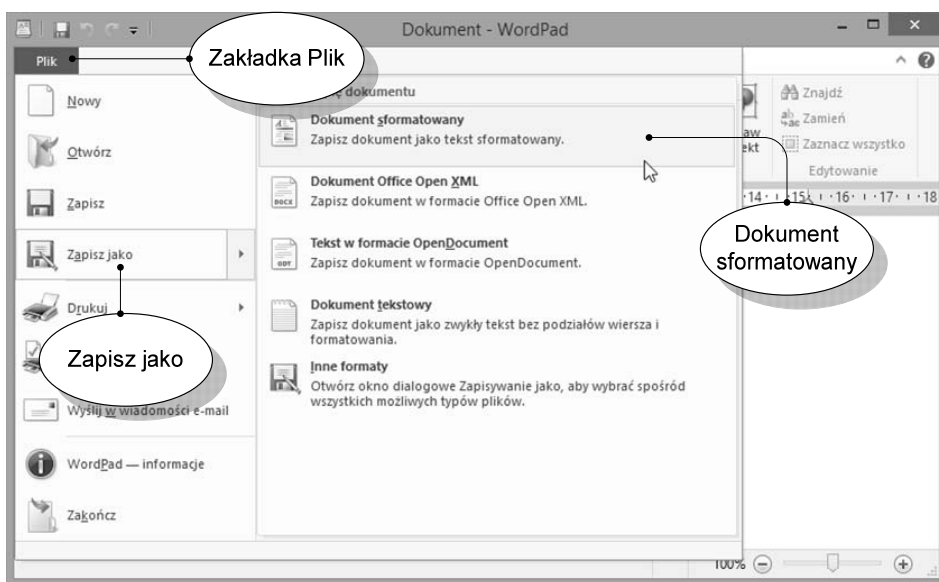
Dokument - WordPad

Plik

Zakładka Plik

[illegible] dokumentu

Nowy

Otwórz

Zapisz

Zapisz jako

Drukuj

Zapisz jako

Wyślij w wiadomości e-mail

WordPad — informacje

Zakończ

Dokument sformatowany
Zapisz dokument jako tekst sformatowany.

Dokument Office Open XML
Zapisz dokument w formacie Office Open XML.

Tekst w formacie OpenDocument
Zapisz dokument w formacie OpenDocument.

Dokument tekstowy
Zapisz dokument jako zwykły tekst bez podziałów wiersza i formatowania.

Inne formaty
Otwórz okno dialogowe Zapisywanie jako, aby wybrać spośród wszystkich możliwych typów plików.

Znajdź
Zamień
Zaznacz wszystko
Edytowanie

Dokument sformatowany

·14· ·15· ·16· ·17· ·18

100%